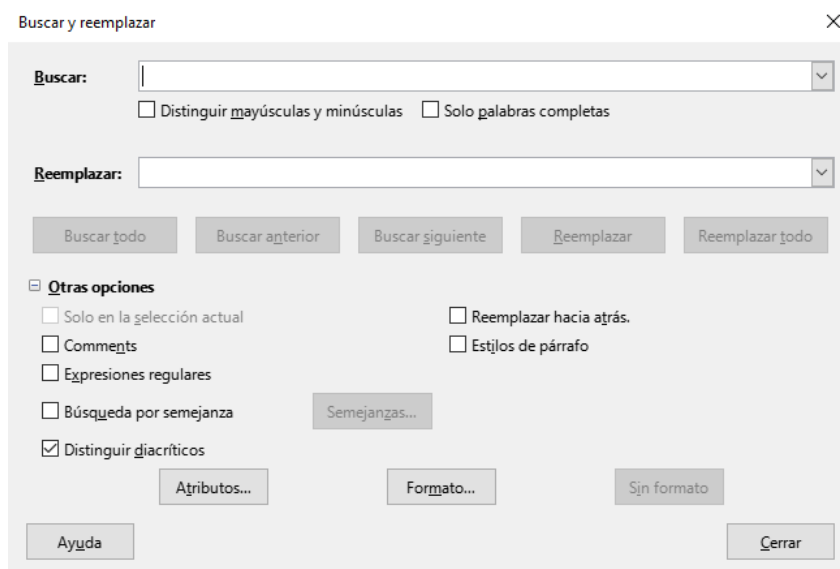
Buscar y reemplazar

Buscar:

Distinguir mayúsculas y minúsculas

Solo palabras completas

Reemplazar:

Buscar todo

Buscar anterior

Buscar siguiente

Reemplazar

Reemplazar todo

Otras opciones

Solo en la selección actual

Reemplazar hacia atrás.

Comments

Estilos de párrafo

Expresiones regulares

Búsqueda por semejanza

Semejanzas...

Distinguir diacríticos

Atributos...

Formato...

Sin formato

Ayuda

Cerrar